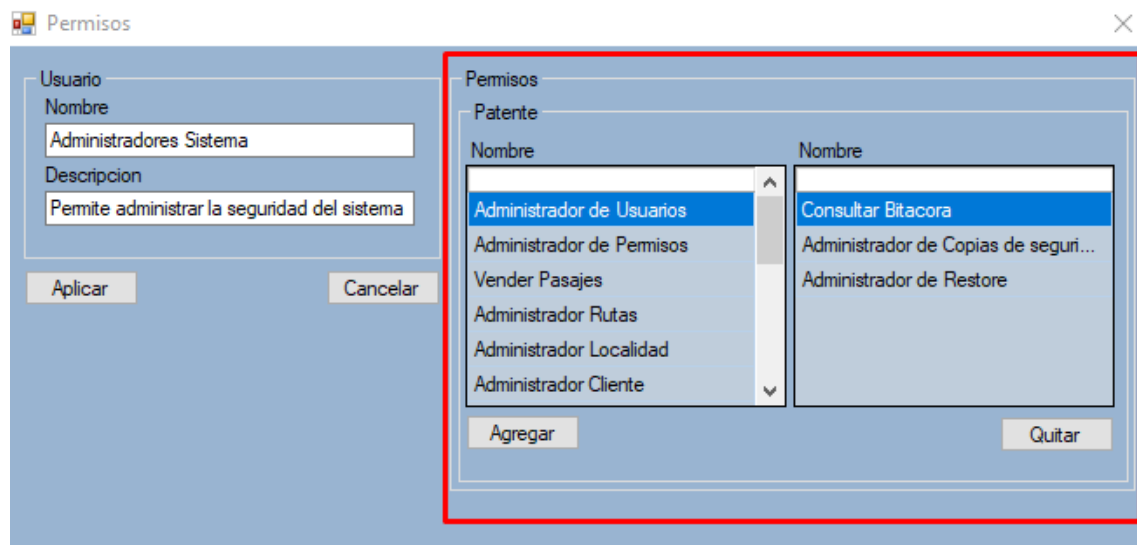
Permisos

Usuario
Nombre
Administradores Sistema
Descripcion
Permite administrar la seguridad del sistema

Aplicar
Cancelar

Permisos
Patente
Nombre
Administrador de Usuarios
Administrador de Permisos
Vender Pasajes
Administrador Rutas
Administrador Localidad
Administrador Cliente

Nombre
Consultar Bitacora
Administrador de Copias de seguri...
Administrador de Restore

Agregar
Quitar